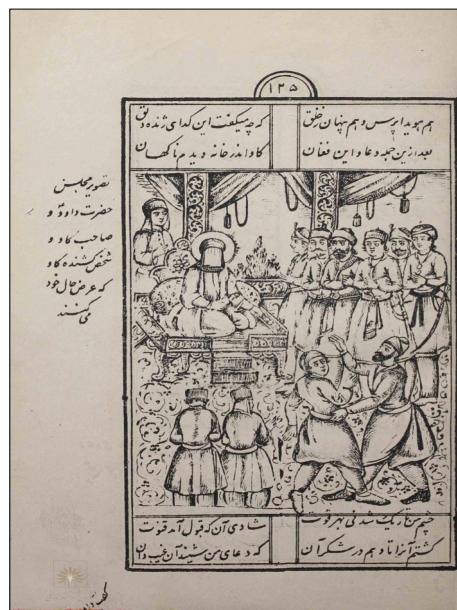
۱۳۵

هم چو پیدا پرسش و هم پنهان ز خلق
بعد از این چه دعا و این فغان

گر چه میگفت این گدای ژنده دلق
کاو را اندر خانه دیدم ناگهان

تصویر مجلس حضرت داود و صاحب گاو و شخص کشنده گاو که عرض حال خود میکنند

چشم تاریک شد بی هر قوت
گشتم آگاه تا هم در شکر آن

شادی آن که قبول آمد قوت
که دعای من شنیده آن غیب دان

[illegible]